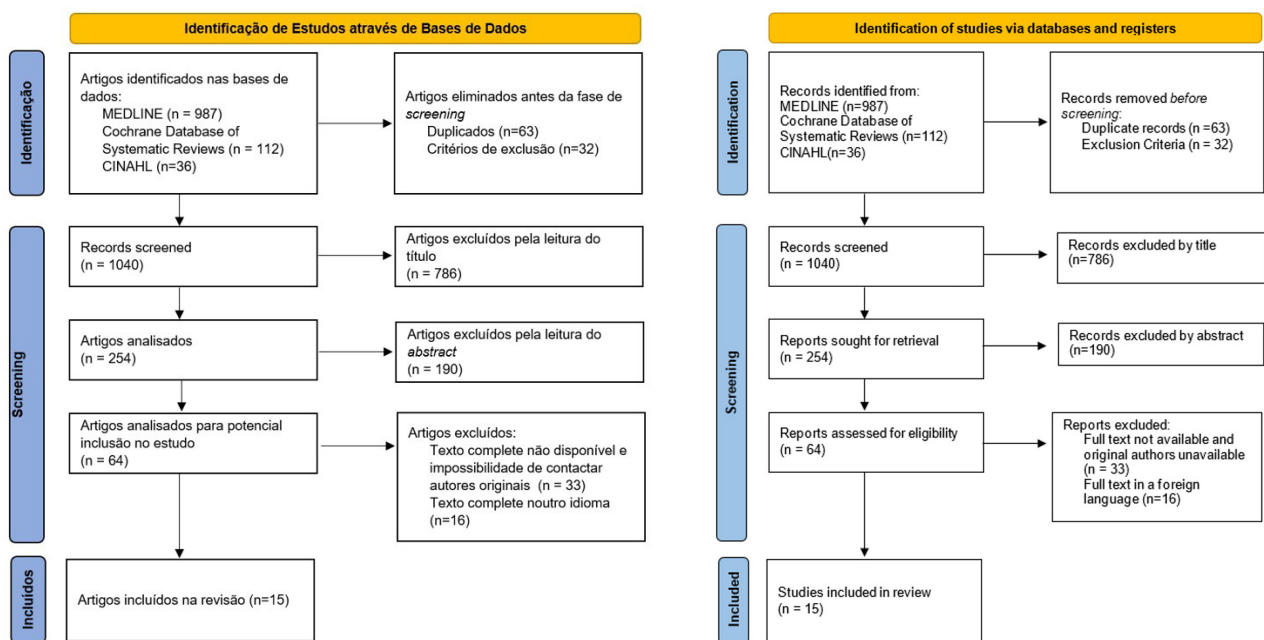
Identificação de Estudos através de Bases de Dados

Identificação

Artigos identificados nas bases de dados:
MEDLINE (n = 987)
Cochrane Database of Systematic Reviews (n = 112)
CINAHL (n=36)

Artigos eliminados antes da fase de *screening*
Duplicados (n=63)
Critérios de exclusão (n=32)

Screening

Records screened
(n = 1040)

Artigos excluídos pela leitura do título
(n = 786)

Artigos analisados
(n = 254)

Artigos excluídos pela leitura do *abstract*
(n = 190)

Artigos analisados para potencial inclusão no estudo
(n = 64)

Artigos excluídos:
Texto complete não disponível e impossibilidade de contactar autores originais (n = 33)
Texto complete noutro idioma (n=16)

Incluídos

Artigos incluídos na revisão (n=15)

Identification of studies via databases and registers

Identification

Records identified from:
MEDLINE (n=987)
Cochrane Database of Systematic Reviews (n=112)
CINAHL(n=36)

Records removed *before screening*:
Duplicate records (n =63)
Exclusion Criteria (n = 32)

Screening

Records screened
(n = 1040)

Records excluded by title
(n=786)

Reports sought for retrieval
(n = 254)

Records excluded by abstract
(n=190)

Reports assessed for eligibility
(n = 64)

Reports excluded:
Full text not available and original authors unavailable
(n = 33)
Full text in a foreign language (n=16)

Included

Studies included in review
(n = 15)